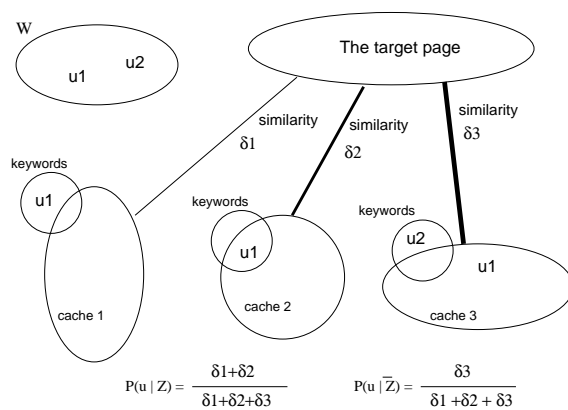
W

u1 u2

The target page

similarity $\delta1$

similarity $\delta2$

similarity $\delta3$

keywords

u1

cache 1

keywords

u1

cache 2

keywords

u2

u1

cache 3

$P(u \mid Z) = \frac{\delta1+\delta2}{\delta1+\delta2+\delta3}$

$P(u \mid \overline{Z}) = \frac{\delta3}{\delta1+\delta2+\delta3}$